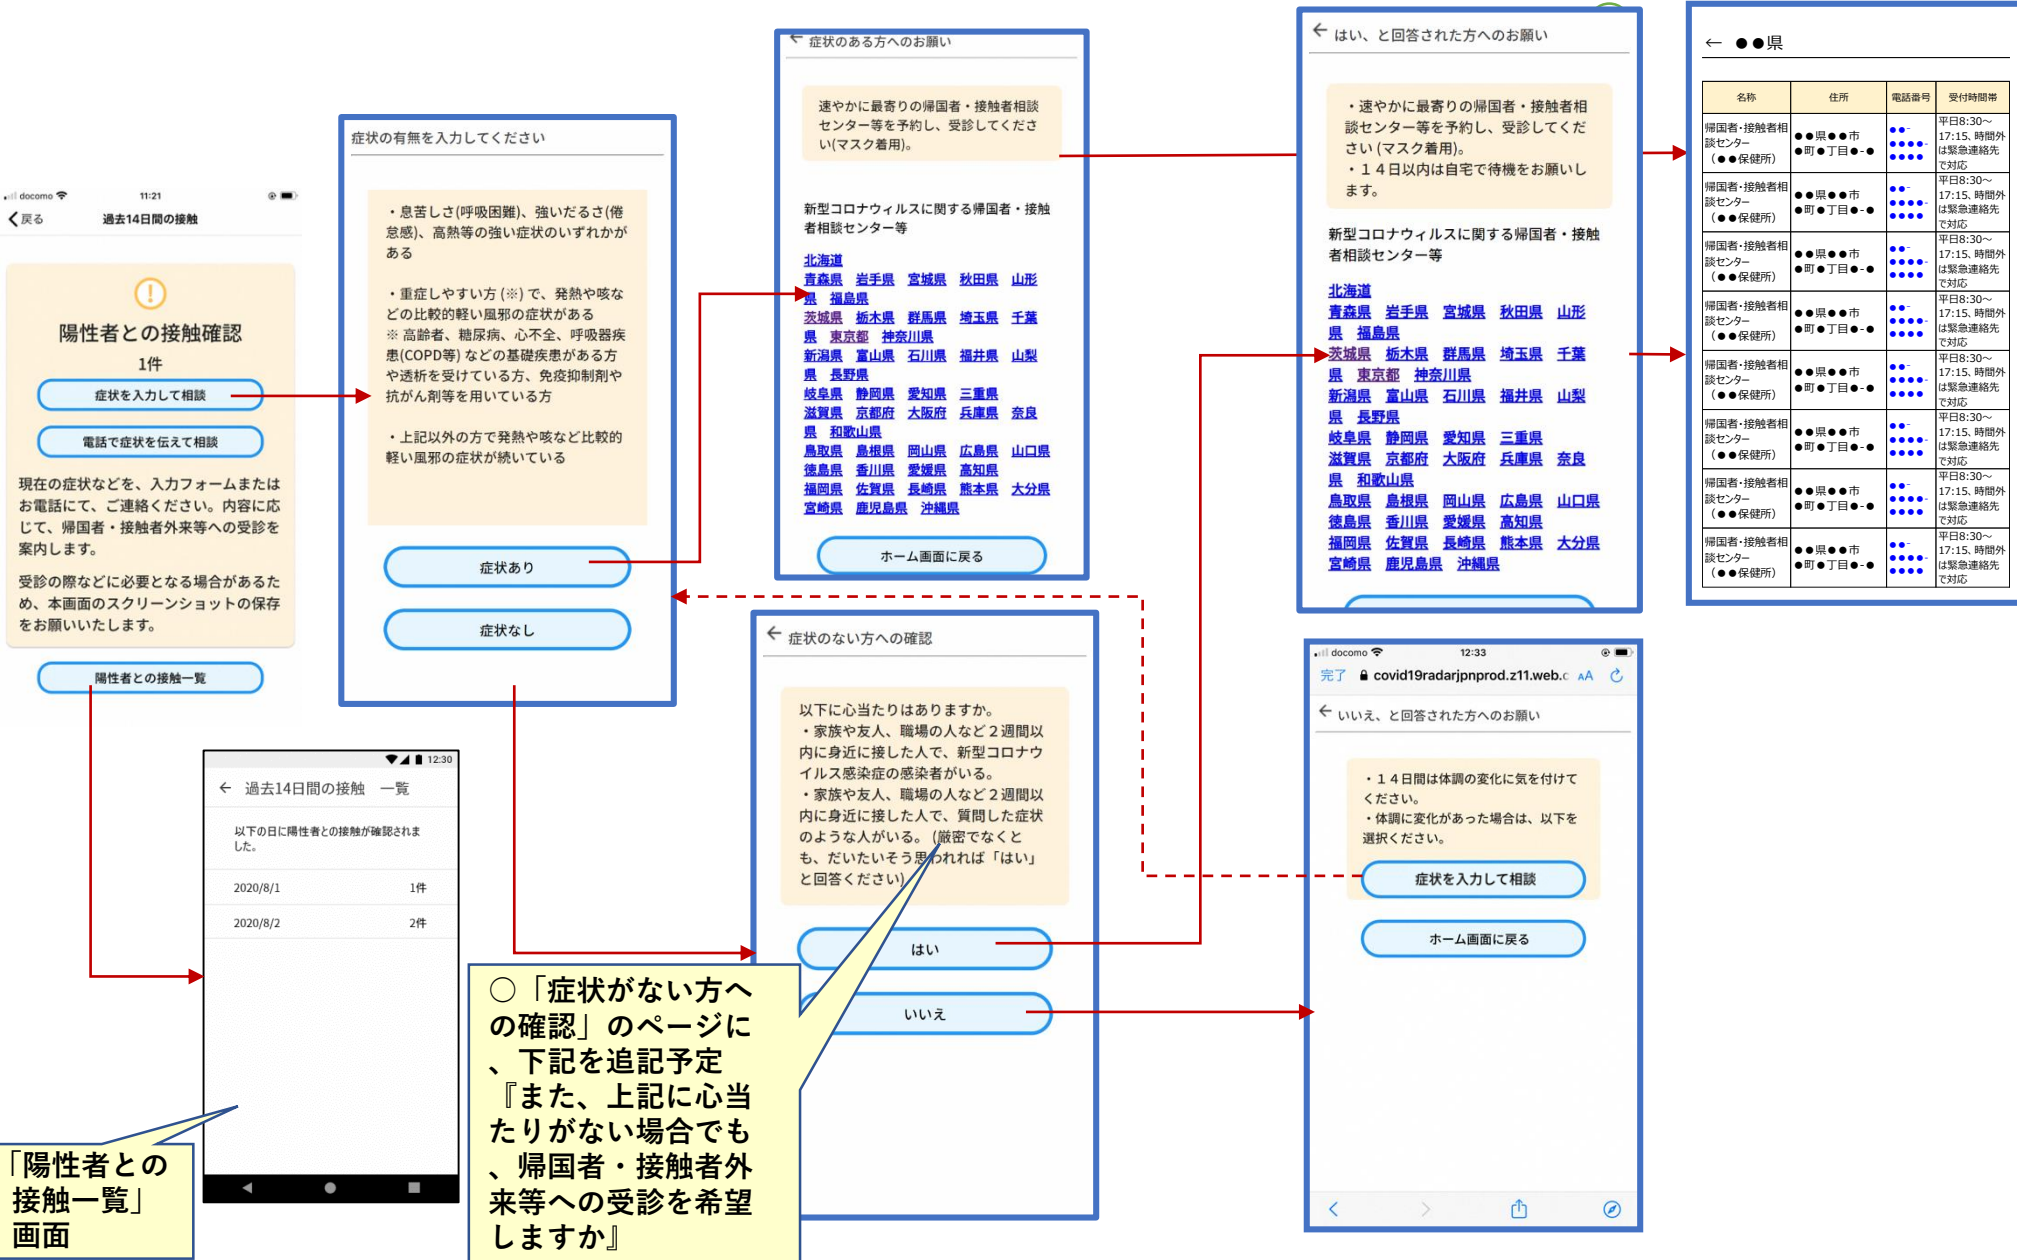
docomo 11:21
戻る 過去14日間の接触

陽性者との接触確認
1件
症状を入力して相談
電話で症状を伝えて相談

現在の症状などを、入力フォームまたはお電話にて、ご連絡ください。内容に応じて、帰国者・接触者外来等への受診を案内します。

受診の際などに必要となる場合があるため、本画面のスクリーンショットの保存をお願いいたします。

陽性者との接触一覧

症状の有無を入力してください

・息苦しさ(呼吸困難)、強いだるさ(倦怠感)、高熱等の強い症状のいずれかがある

・重症しやすい方(※)で、発熱や咳などの比較的軽い風邪の症状がある
※ 高齢者、糖尿病、心不全、呼吸器疾患(COPD等)などの基礎疾患がある方や透析を受けている方、免疫抑制剤や抗がん剤等を用いている方

・上記以外の方で発熱や咳など比較的軽い風邪の症状が続いている

症状あり
症状なし

← 症状のある方へのお願い

速やかに最寄りの帰国者・接触者相談センター等を予約し、受診してください(マスク着用)。

新型コロナウィルスに関する帰国者・接触者相談センター等

北海道
青森県 岩手県 宮城県 秋田県 山形県 福島県
茨城県 栃木県 群馬県 埼玉県 千葉県 東京都 神奈川県
新潟県 富山県 石川県 福井県 山梨県 長野県
岐阜県 静岡県 愛知県 三重県
滋賀県 京都府 大阪府 兵庫県 奈良県 和歌山県
鳥取県 島根県 岡山県 広島県 山口県
徳島県 香川県 愛媛県 高知県
福岡県 佐賀県 長崎県 熊本県 大分県
宮崎県 鹿児島県 沖縄県

ホーム画面に戻る

← はい、と回答された方へのお願い

・速やかに最寄りの帰国者・接触者相談センター等を予約し、受診してください(マスク着用)。
・14日以内は自宅で待機をお願いします。

新型コロナウィルスに関する帰国者・接触者相談センター等

北海道
青森県 岩手県 宮城県 秋田県 山形県 福島県
茨城県 栃木県 群馬県 埼玉県 千葉県 東京都 神奈川県
新潟県 富山県 石川県 福井県 山梨県 長野県
岐阜県 静岡県 愛知県 三重県
滋賀県 京都府 大阪府 兵庫県 奈良県 和歌山県
鳥取県 島根県 岡山県 広島県 山口県
徳島県 香川県 愛媛県 高知県
福岡県 佐賀県 長崎県 熊本県 大分県
宮崎県 鹿児島県 沖縄県

← ●●県

| 名称 | 住所 | 電話番号 | 受付時間帯 |
|---|---|---|---|
| 帰国者・接触者相談センター(●●保健所) | ●●県●●市●町●丁目●-● | ●●-●●●●-●●●● | 平日8:30~17:15、時間外は緊急連絡先で対応 |
| 帰国者・接触者相談センター(●●保健所) | ●●県●●市●町●丁目●-● | ●●-●●●●-●●●● | 平日8:30~17:15、時間外は緊急連絡先で対応 |
| 帰国者・接触者相談センター(●●保健所) | ●●県●●市●町●丁目●-● | ●●-●●●●-●●●● | 平日8:30~17:15、時間外は緊急連絡先で対応 |
| 帰国者・接触者相談センター(●●保健所) | ●●県●●市●町●丁目●-● | ●●-●●●●-●●●● | 平日8:30~17:15、時間外は緊急連絡先で対応 |
| 帰国者・接触者相談センター(●●保健所) | ●●県●●市●町●丁目●-● | ●●-●●●●-●●●● | 平日8:30~17:15、時間外は緊急連絡先で対応 |
| 帰国者・接触者相談センター(●●保健所) | ●●県●●市●町●丁目●-● | ●●-●●●●-●●●● | 平日8:30~17:15、時間外は緊急連絡先で対応 |
| 帰国者・接触者相談センター(●●保健所) | ●●県●●市●町●丁目●-● | ●●-●●●●-●●●● | 平日8:30~17:15、時間外は緊急連絡先で対応 |
| 帰国者・接触者相談センター(●●保健所) | ●●県●●市●町●丁目●-● | ●●-●●●●-●●●● | 平日8:30~17:15、時間外は緊急連絡先で対応 |

12:30
← 過去14日間の接触 一覧
以下の日に陽性者との接触が確認されました。
2020/8/1 1件
2020/8/2 2件

「陽性者との接触一覧」画面

← 症状のない方への確認

以下に心当たりはありますか。
・家族や友人、職場の人など2週間以内に身近に接した人で、新型コロナウイルス感染症の感染者がいる。
・家族や友人、職場の人など2週間以内に身近に接した人で、質問した症状のような人がいる。(厳密でなくとも、だいたいそう思われれば「はい」と回答ください)

はい
いいえ

○「症状がない方への確認」のページに、下記を追記予定『また、上記に心当たりがない場合でも、帰国者・接触者外来等への受診を希望しますか』

docomo 12:33
完了 covid19radarjpnprod.z11.web.c AA
← いいえ、と回答された方へのお願い

・14日間は体調の変化に気を付けてください。
・体調に変化があった場合は、以下を選択ください。

症状を入力して相談
ホーム画面に戻る